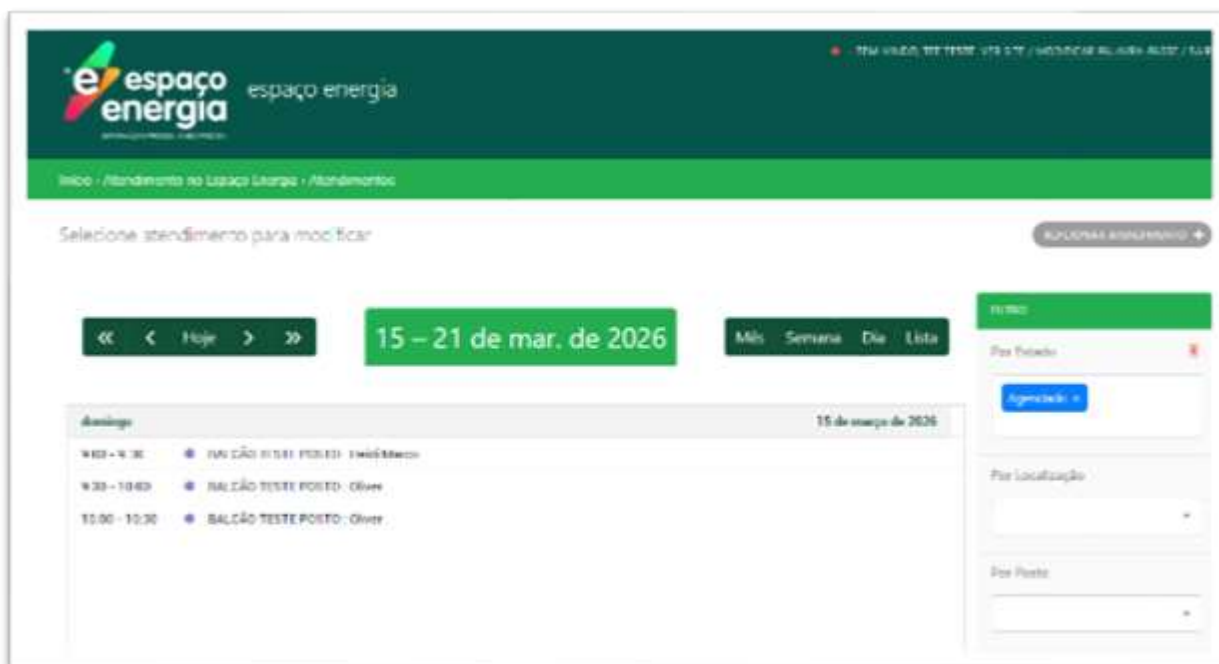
e espaço energia

espaço energia

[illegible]

Início › Atendimento no Espaço Energia › Atendimentos

Selecione atendimento para modificar

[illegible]

« ‹ Hoje › »

15 – 21 de mar. de 2026

Mês Semana Dia Lista

Filtro

Por Estado

Agendado ×

Por Localização

Por Posto

domingo

15 de março de 2026

9:00 – 9:30 BALCÃO TESTE POSTO · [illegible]

9:30 – 10:00 BALCÃO TESTE POSTO · Oliver

10:00 – 10:30 BALCÃO TESTE POSTO · Oliver